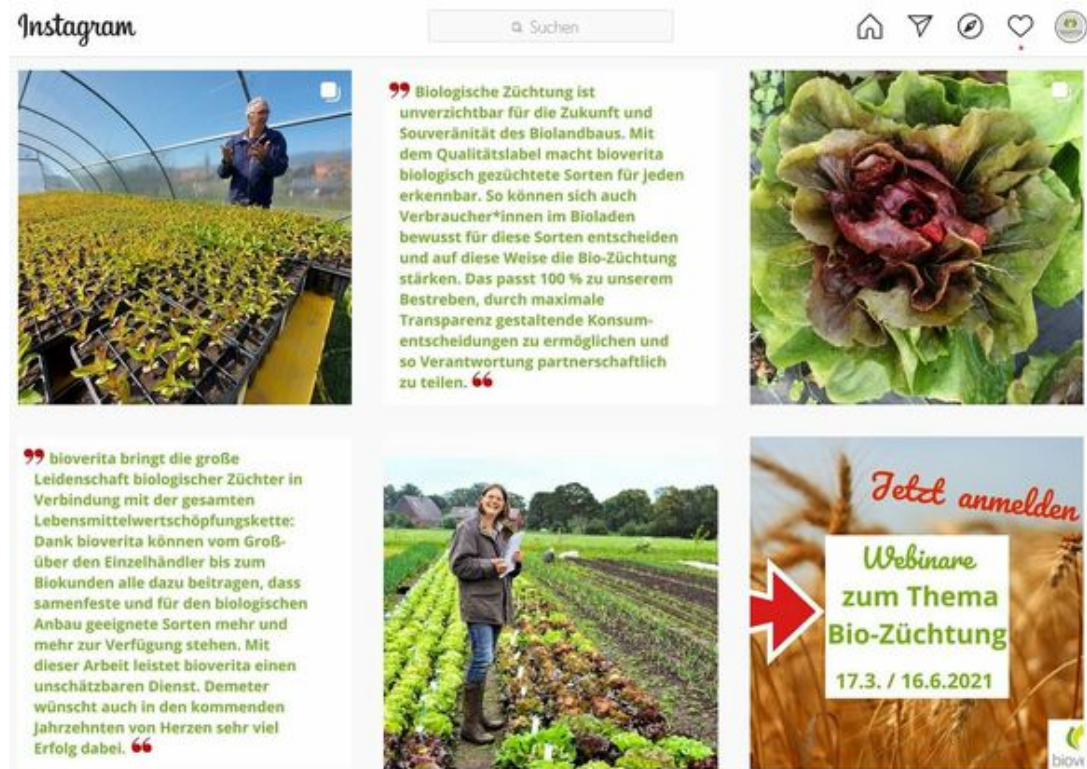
Instagram

Suchen

❝ Biologische Züchtung ist unverzichtbar für die Zukunft und Souveränität des Biolandbaus. Mit dem Qualitätslabel macht bioverita biologisch gezüchtete Sorten für jeden erkennbar. So können sich auch Verbraucher*innen im Bioladen bewusst für diese Sorten entscheiden und auf diese Weise die Bio-Züchtung stärken. Das passt 100 % zu unserem Bestreben, durch maximale Transparenz gestaltende Konsumentscheidungen zu ermöglichen und so Verantwortung partnerschaftlich zu teilen. ❞

❝ bioverita bringt die große Leidenschaft biologischer Züchter in Verbindung mit der gesamten Lebensmittelwertschöpfungskette: Dank bioverita können vom Groß- über den Einzelhändler bis zum Biokunden alle dazu beitragen, dass samenfeste und für den biologischen Anbau geeignete Sorten mehr und mehr zur Verfügung stehen. Mit dieser Arbeit leistet bioverita einen unschätzbaren Dienst. Demeter wünscht auch in den kommenden Jahrzehnten von Herzen sehr viel Erfolg dabei. ❞

Jetzt anmelden

Webinare zum Thema Bio-Züchtung

17.3. / 16.6.2021

biov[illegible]